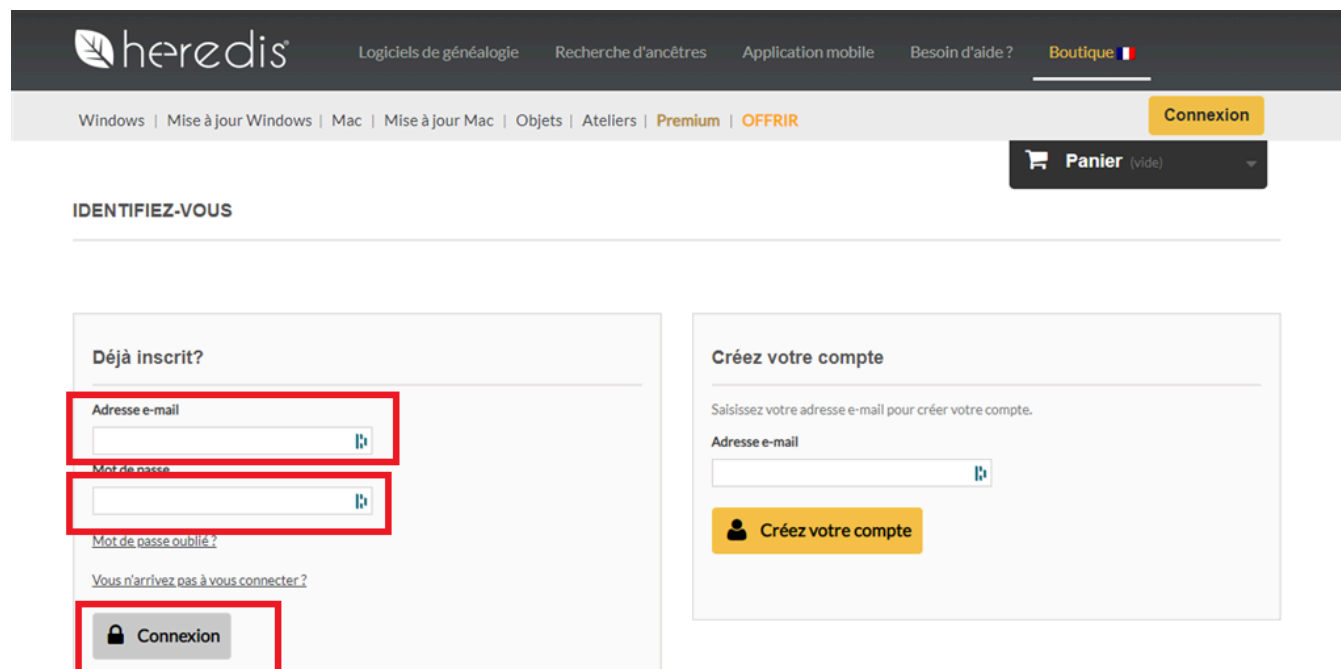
heredis

Logiciels de généalogie | Recherche d'ancêtres | Application mobile | Besoin d'aide ? | Boutique

Windows | Mise à jour Windows | Mac | Mise à jour Mac | Objets | Ateliers | Premium | OFFRIR

Connexion

Panier (vide)

IDENTIFIEZ-VOUS

Déjà inscrit?

Adresse e-mail

Mot de passe

Mot de passe oublié ?

Vous n'arrivez pas à vous connecter ?

Connexion

Créez votre compte

Saisissez votre adresse e-mail pour créer votre compte.

Adresse e-mail

Créez votre compte